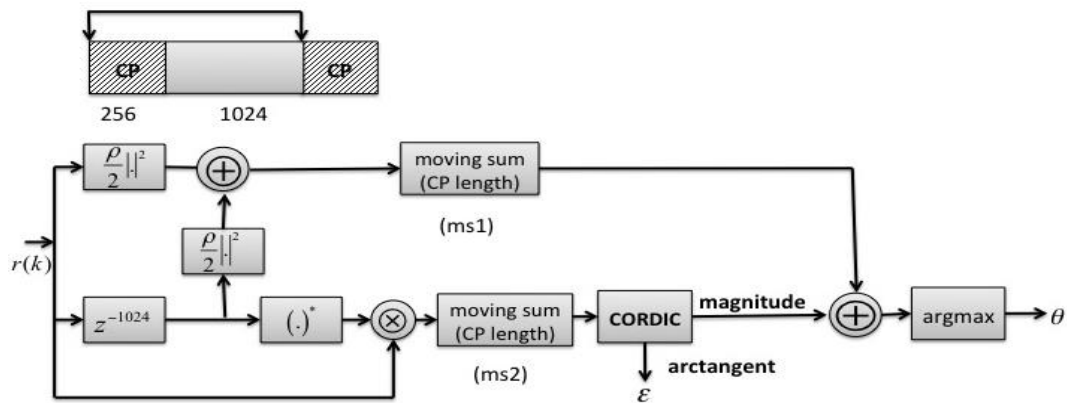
CP

CP

256

1024

$\frac{\rho}{2}|.|^2$

$\oplus$

moving sum (CP length)

(ms1)

$r(k)$

$\frac{\rho}{2}|.|^2$

$z^{-1024}$

$(.)^*$

$\otimes$

moving sum (CP length)

(ms2)

CORDIC

magnitude

arctangent

$\varepsilon$

$\oplus$

argmax

$\theta$